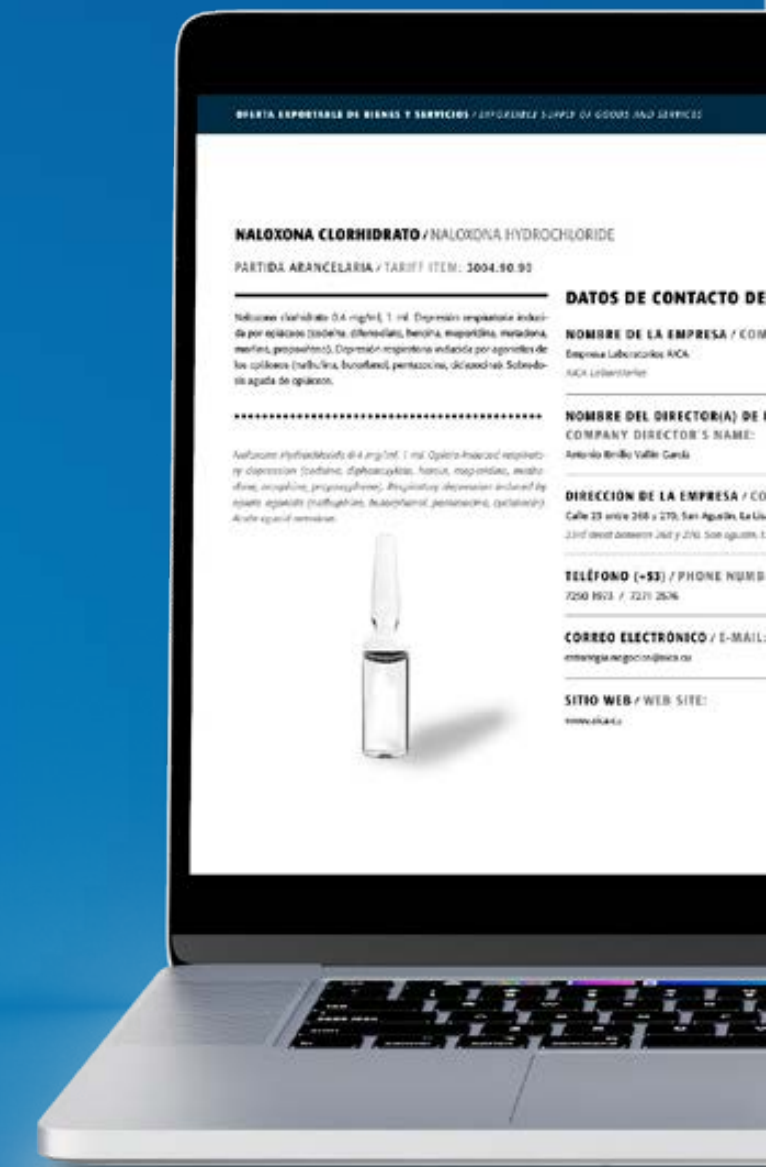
OFERTA EXPORTABLE DE BIENES Y SERVICIOS / EXPORTABLE SUPPLY OF GOODS AND SERVICES

NALOXONA CLORHIDRATO / NALOXONA HYDROCHLORIDE

PARTIDA ARANCELARIA / TARIFF ITEM: 3004.90.90

Naloxona clorhidrato 0.4 mg/ml, 1 ml. Depresión respiratoria inducida por opiáceos (codeína, difenoxilato, heroína, meperidina, metadona, morfina, propoxifeno). Depresión respiratoria inducida por agonistas de los opiáceos (nalbufina, buprenorfina, pentazocina, ciclazocina). Sobredosis aguda de opiáceos.

Naloxone Hydrochloride 0.4 mg/1ml. 1 ml. Opiate-induced respiratory depression (codeine, diphenoxylate, heroin, meperidine, methadone, morphine, propoxyphene). Respiratory depression induced by opiate agonists (nalbuphine, buprenorphine, pentazocine, cyclazocine). Acute opioid overdose.

DATOS DE CONTACTO DE

NOMBRE DE LA EMPRESA / COM
Empresa Laboratorios AICA
AICA Laboratories

NOMBRE DEL DIRECTOR(A) DE
COMPANY DIRECTOR'S NAME:
Antonio Bririllo Vallín García

DIRECCIÓN DE LA EMPRESA / CO
Calle 23 entre 268 y 270, San Agustín, La Lisa
23rd street between 268 y 270, San Agustín, L

TELÉFONO (+53) / PHONE NUMB
7260 1923 / 7271 2676

CORREO ELECTRÓNICO / E-MAIL:
estrategia.negocios@aica.cu

SITIO WEB / WEB SITE:
www.aica.cu